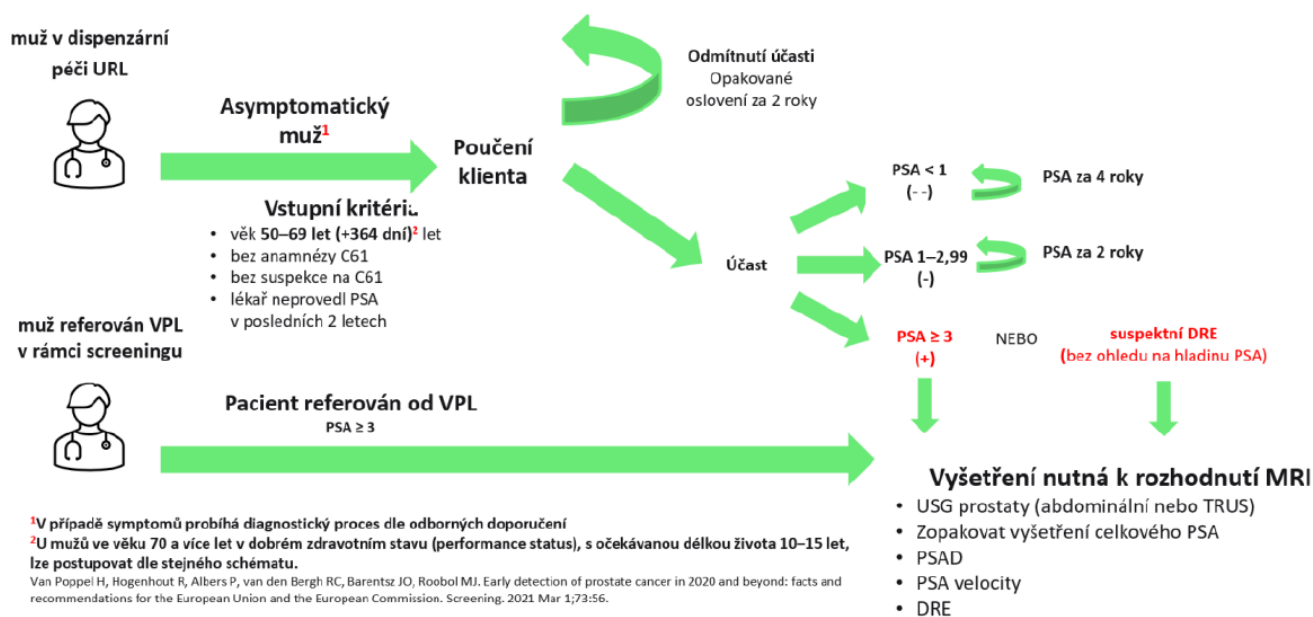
muž v dispenzární péči URL

Asymptomatický muž$^1$

Poučení klienta

Odmítnutí účasti
Opakované oslovení za 2 roky

Vstupní kritéria
• věk 50–69 let (+364 dní)$^2$ let
• bez anamnézy C61
• bez suspekce na C61
• lékař neprovedl PSA v posledních 2 letech

Účast

PSA < 1
(- -)

PSA za 4 roky

PSA 1–2,99
(-)

PSA za 2 roky

PSA ≥ 3
(+)

NEBO

suspektní DRE
(bez ohledu na hladinu PSA)

muž referován VPL v rámci screeningu

Pacient referován od VPL
PSA ≥ 3

Vyšetření nutná k rozhodnutí MRI
• USG prostaty (abdominální nebo TRUS)
• Zopakovat vyšetření celkového PSA
• PSAD
• PSA velocity
• DRE

$^1$V případě symptomů probíhá diagnostický proces dle odborných doporučení
$^2$U mužů ve věku 70 a více let v dobrém zdravotním stavu (performance status), s očekávanou délkou života 10–15 let, lze postupovat dle stejného schématu.
Van Poppel H, Hogenhout R, Albers P, van den Bergh RC, Barentsz JO, Roobol MJ. Early detection of prostate cancer in 2020 and beyond: facts and recommendations for the European Union and the European Commission. Screening. 2021 Mar 1;73:56.